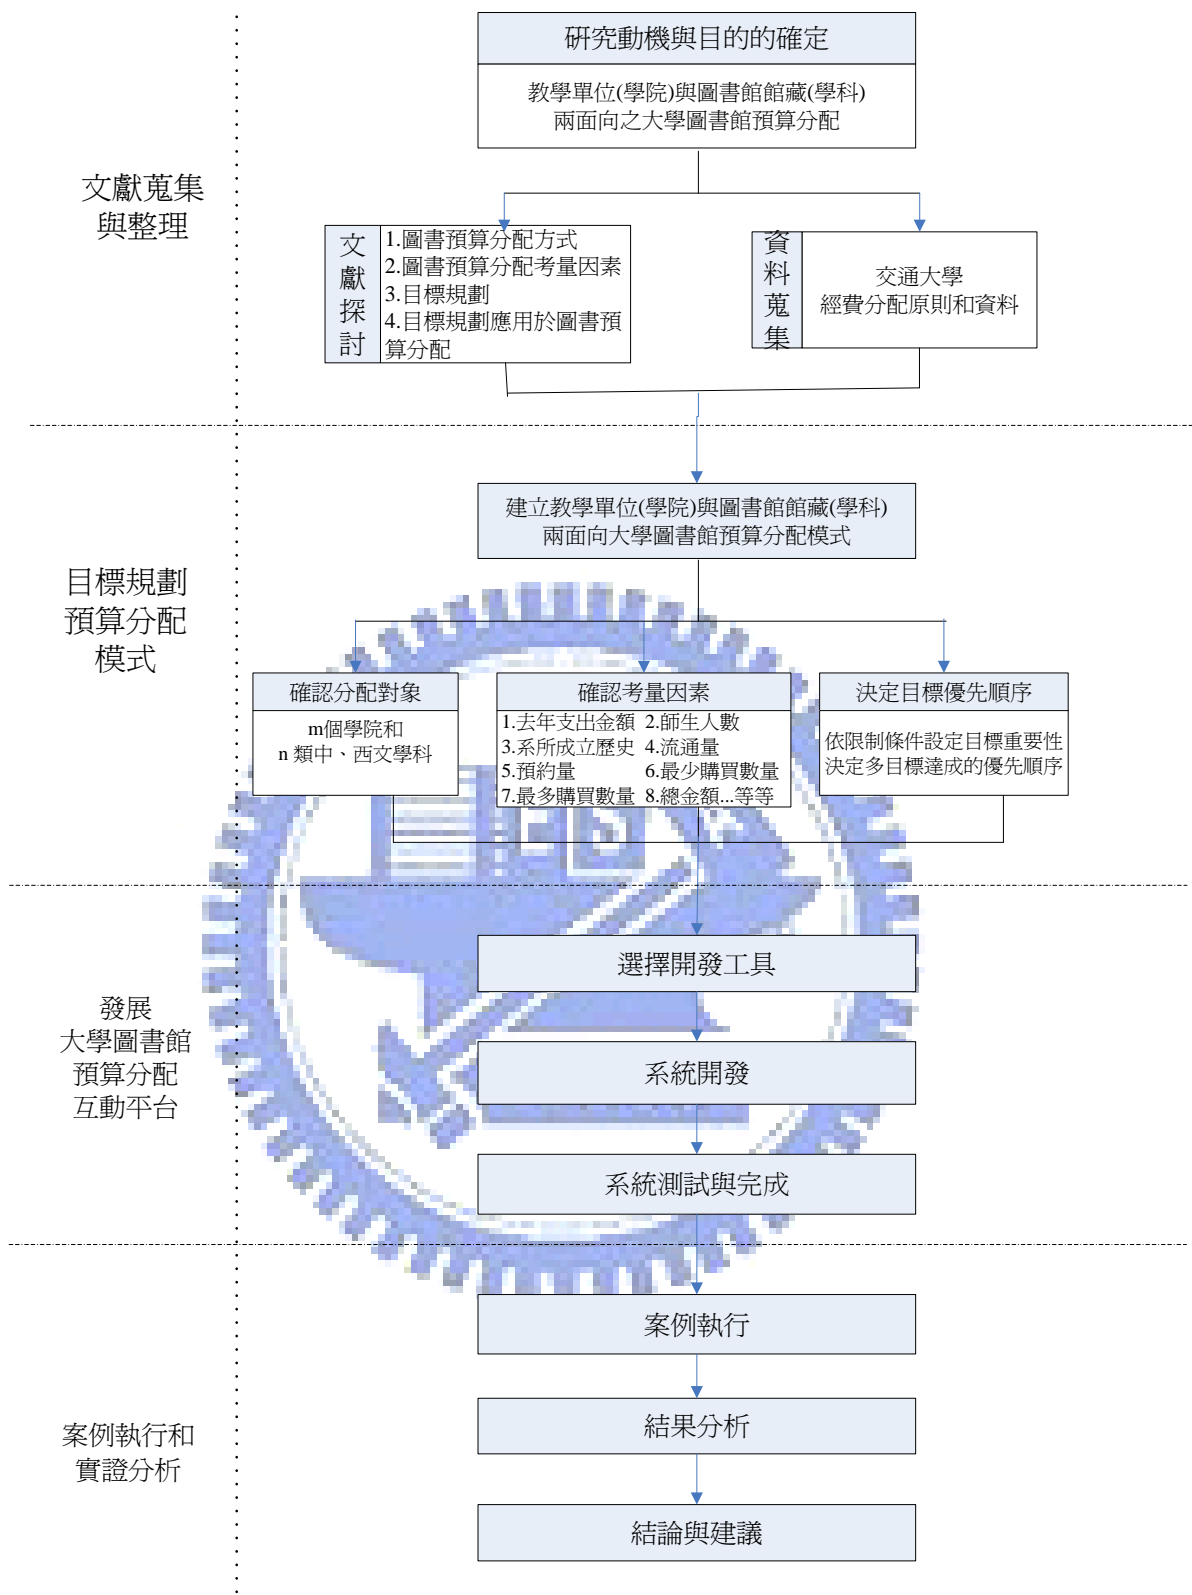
研究動機與目的的確定

教學單位(學院)與圖書館館藏(學科)
兩面向之大學圖書館預算分配

文獻蒐集
與整理

文獻探討

1.圖書預算分配方式
2.圖書預算分配考量因素
3.目標規劃
4.目標規劃應用於圖書預算分配

資料蒐集

交通大學
經費分配原則和資料

建立教學單位(學院)與圖書館館藏(學科)
兩面向大學圖書館預算分配模式

目標規劃
預算分配
模式

確認分配對象

m個學院和
n 類中、西文學科

確認考量因素

1.去年支出金額 2.師生人數
3.系所成立歷史 4.流通量
5.預約量 6.最少購買數量
7.最多購買數量 8.總金額...等等

決定目標優先順序

依限制條件設定目標重要性
決定多目標達成的優先順序

發展
大學圖書館
預算分配
互動平台

選擇開發工具

系統開發

系統測試與完成

案例執行

案例執行和
實證分析

結果分析

結論與建議